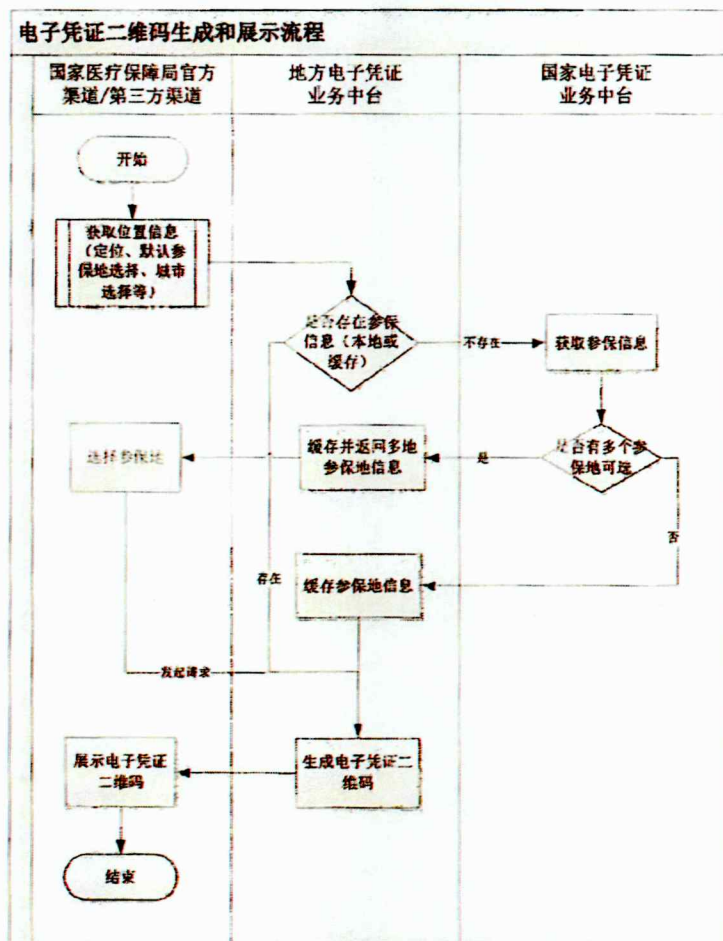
电子凭证二维码生成和展示流程

国家医疗保障局官方渠道/第三方渠道

地方电子凭证业务中台

国家电子凭证业务中台

开始

获取位置信息（定位、默认参保地选择、城市选择等）

是否存在参保信息（本地或缓存）

不存在

获取参保信息

选择参保地

缓存并返回多地参保地信息

是

是否有多个参保地可选

否

存在

缓存参保地信息

发起请求

展示电子凭证二维码

生成电子凭证二维码

结束